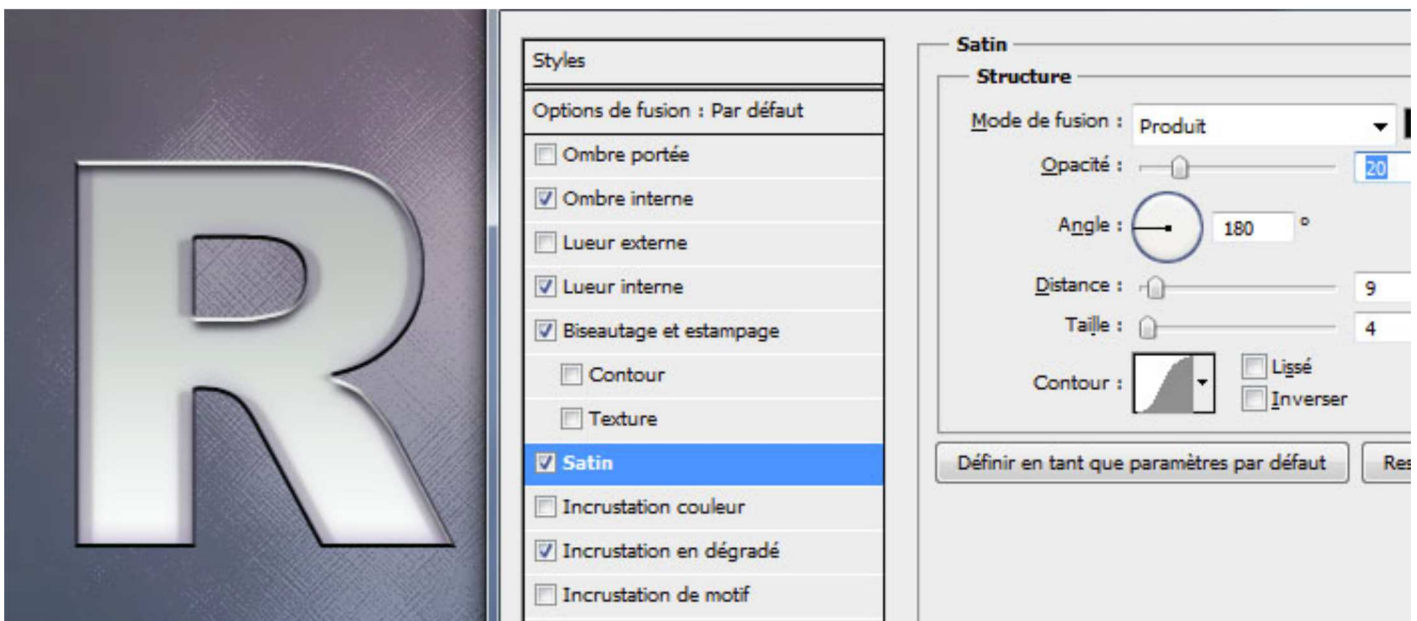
R

Styles

Options de fusion : Par défaut

Ombre portée

Ombre interne

Lueur externe

Lueur interne

Biseautage et estampage

Contour

Texture

Satin

Incrustation couleur

Incrustation en dégradé

Incrustation de motif

Satin

Structure

Mode de fusion : Produit

Opacité : 20

Angle : 180 °

Distance : 9

Taille : 4

Contour :

Lissé

Inverser

Définir en tant que paramètres par défaut

Re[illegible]